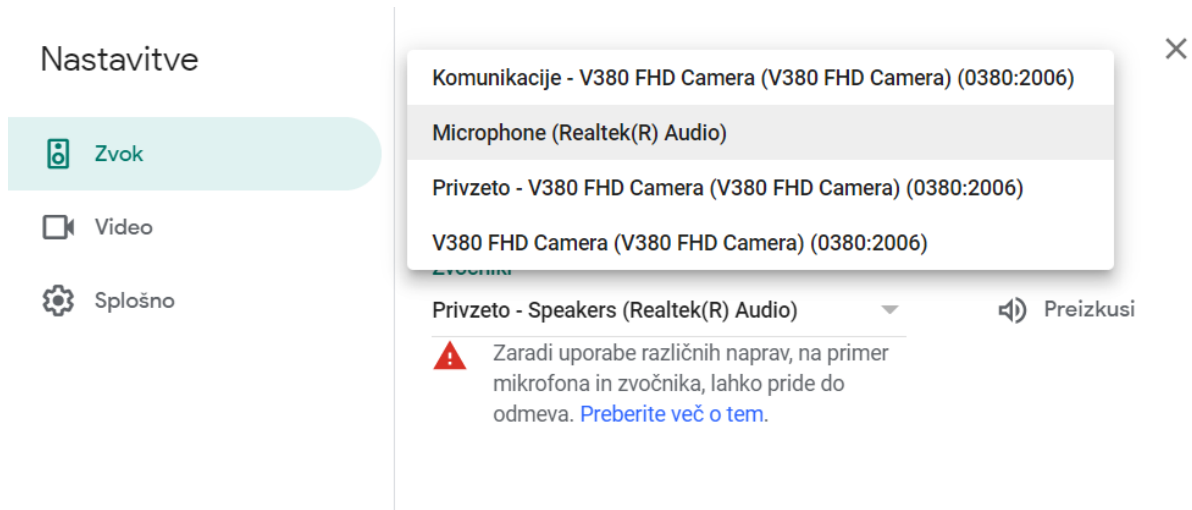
Nastavitve

Zvok

Video

Splošno

Komunikacije - V380 FHD Camera (V380 FHD Camera) (0380:2006)

Microphone (Realtek(R) Audio)

Privzeto - V380 FHD Camera (V380 FHD Camera) (0380:2006)

V380 FHD Camera (V380 FHD Camera) (0380:2006)

Zvočniki

Privzeto - Speakers (Realtek(R) Audio)

Preizkusi

Zaradi uporabe različnih naprav, na primer mikrofona in zvočnika, lahko pride do odmeva. Preberite več o tem.

×